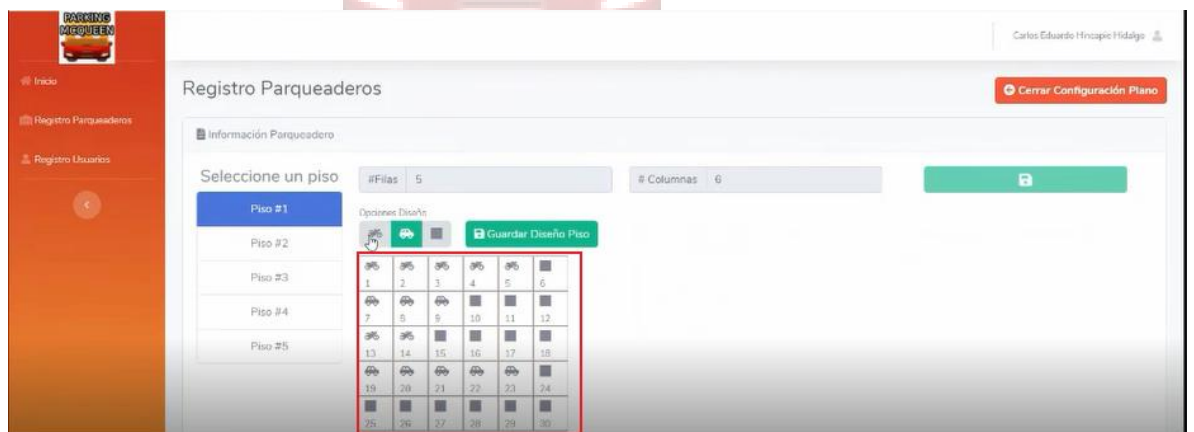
PARKING MCQUEEN

Inicio

Registro Parqueaderos

Registro Usuarios

Carlos Eduardo Hincapie Hidalgo

Registro Parqueaderos

Cerrar Configuración Plano

Información Parqueadero

Seleccione un piso

Piso #1

Piso #2

Piso #3

Piso #4

Piso #5

#Filas 5

# Columnas 6

Opciones Diseño

Guardar Diseño Piso

| 1 | 2 | 3 | 4 | 5 | 6 |
|---|---|---|---|---|---|
| 7 | 8 | 9 | 10 | 11 | 12 |
| 13 | 14 | 15 | 16 | 17 | 18 |
| 19 | 20 | 21 | 22 | 23 | 24 |
| 25 | 26 | 27 | 28 | 29 | 30 |